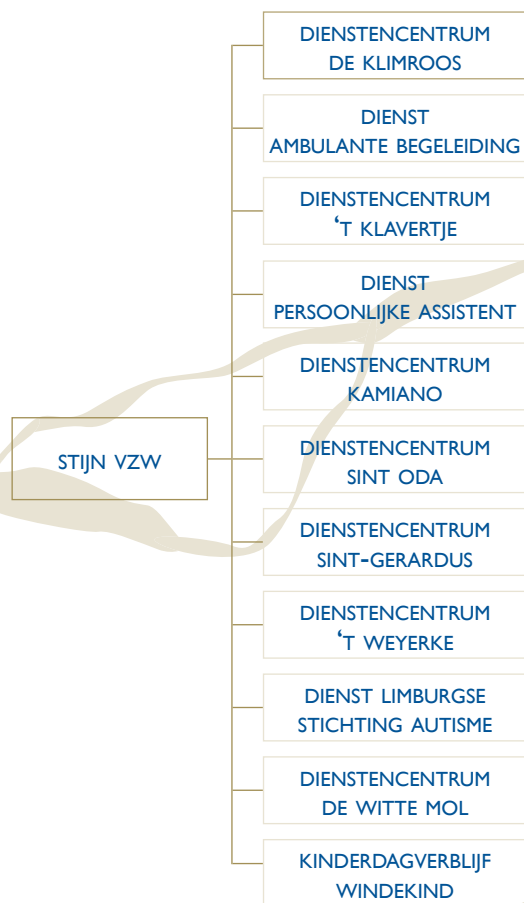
STIJN VZW

DIENSTENCENTRUM DE KLIMROOS

DIENST AMBULANTE BEGELEIDING

DIENSTENCENTRUM ‘T KLAVERTJE

DIENST PERSOONLIJKE ASSISTENT

DIENSTENCENTRUM KAMIANO

DIENSTENCENTRUM SINT ODA

DIENSTENCENTRUM SINT-GERARDUS

DIENSTENCENTRUM ‘T WEYERKE

DIENST LIMBURGSE STICHTING AUTISME

DIENSTENCENTRUM DE WITTE MOL

KINDERDAGVERBLIJF WINDEKIND